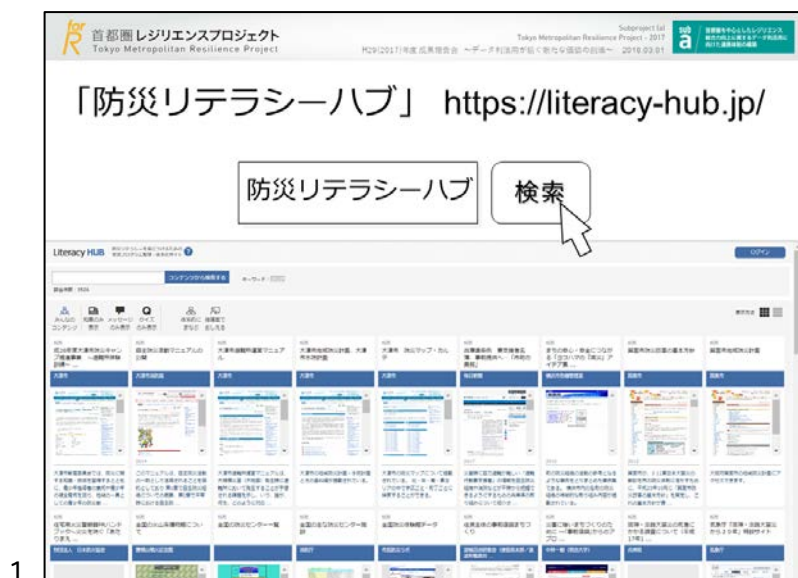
for R 首都圏レジリエンスプロジェクト
Tokyo Metropolitan Resilience Project

Subproject (a)
Tokyo Metropolitan Resilience Project - 2017
H29(2017)年度 成果報告会 〜データ利活用が拓く新たな価値の創造〜 2018.03.01

sub a

「防災リテラシーハブ」 https://literacy-hub.jp/

防災リテラシーハブ

検索

Literacy HUB

ログイン

コンテンツから検索する

大津市

大津市地域防災計画

大津市

大津市

大津市

1